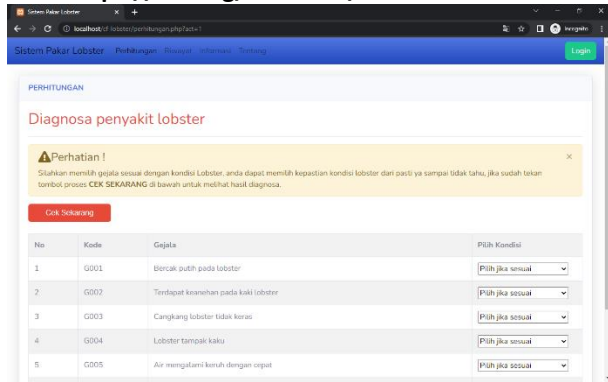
Sistem Pakar Lobster × +

localhost/cf-lobster/perhitungan.php?act=1

Incognito

Sistem Pakar Lobster Perhitungan Riwayat Informasi Tentang

Login

PERHITUNGAN

Diagnosa penyakit lobster

Perhatian !

Silahkan memilih gejala sesuai dengan kondisi Lobster, anda dapat memilih kepastian kondisi lobster dari pasti ya sampai tidak tahu, jika sudah tekan tombol proses CEK SEKARANG di bawah untuk melihat hasil diagnosa.

×

Cek Sekarang

| No | Kode | Gejala | Pilih Kondisi |
|---|---|---|---|
| 1 | G001 | Bercak putih pada lobster | Pilih jika sesuai |
| 2 | G002 | Terdapat keanehan pada kaki lobster | Pilih jika sesuai |
| 3 | G003 | Cangkang lobster tidak keras | Pilih jika sesuai |
| 4 | G004 | Lobster tampak kaku | Pilih jika sesuai |
| 5 | G005 | Air mengalami keruh dengan cepat | Pilih jika sesuai |